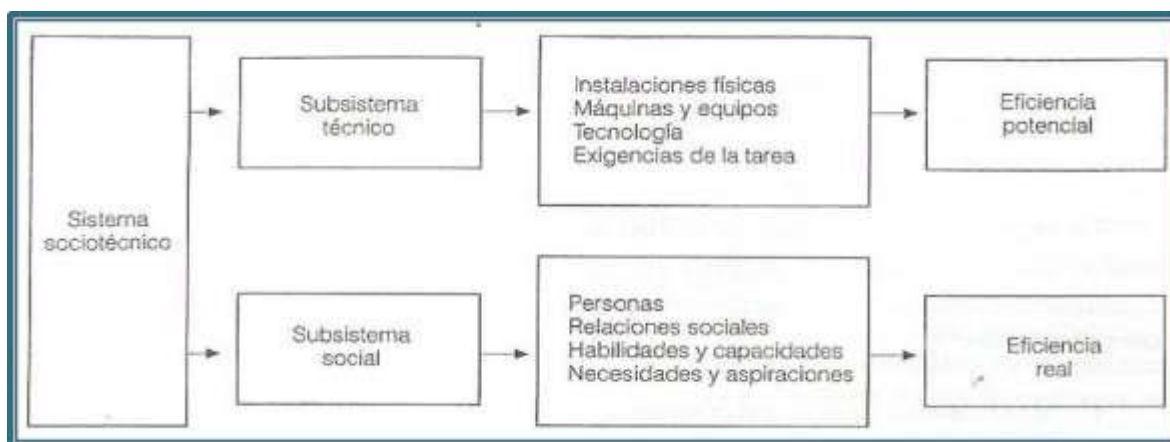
Sistema sociotécnico

Subsistema técnico

Instalaciones físicas
Máquinas y equipos
Tecnología
Exigencias de la tarea

Eficiencia potencial

Subsistema social

Personas
Relaciones sociales
Habilidades y capacidades
Necesidades y aspiraciones

Eficiencia real